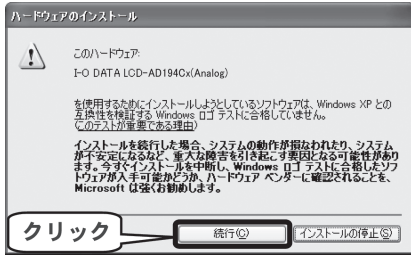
ハードウェアのインストール

このハードウェア:

I-O DATA LCD-AD194Cx(Analog)

を使用するためにインストールしようとしているソフトウェアは、Windows XP との互換性を検証する Windows ロゴ テストに合格していません。(このテストが重要である理由)

インストールを続行した場合、システムの動作が損なわれたり、システムが不安定になるなど、重大な障害を引き起こす要因となる可能性があります。今すぐインストールを中断し、Windows ロゴ テストに合格したソフトウェアが入手可能かどうか、ハードウェア ベンダーに確認されることを、Microsoft は強くお勧めします。

クリック

続行(C)

インストールの停止(S)